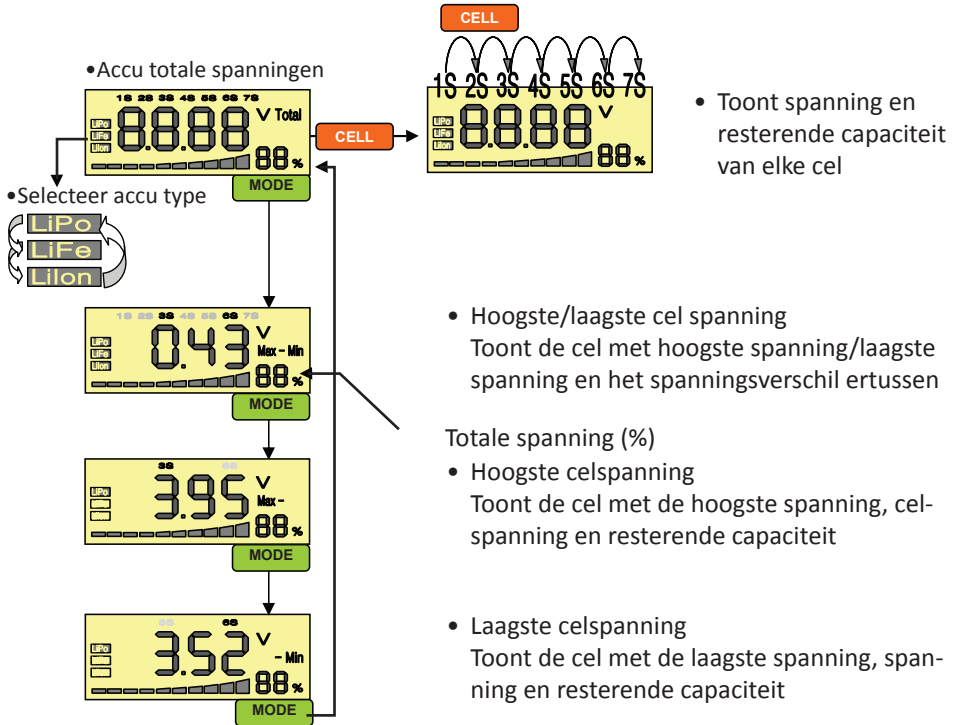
CELL

1S 2S 3S 4S 5S 6S 7S

•Accu totale spanningen

1S 2S 3S 4S 5S 6S 7S

LiPo
LiFe
LiIon

8.8.88 V Total

88 %

MODE

CELL

LiPo
LiFe
LiIon

8.8.88 V

88 %

• Toont spanning en resterende capaciteit van elke cel

•Selecteer accu type

LiPo
LiFe
LiIon

1S 2S 3S 4S 5S 6S 7S

LiPo
LiFe
LiIon

0.43 V Max - Min

88 %

MODE

• Hoogste/laagste cel spanning
Toont de cel met hoogste spanning/laagste spanning en het spanningsverschil ertussen

Totale spanning (%)

3S 6S

LiPo

3.95 V Max -

88 %

MODE

• Hoogste celspanning
Toont de cel met de hoogste spanning, celspanning en resterende capaciteit

3S 6S

3.52 V - Min

88 %

MODE

• Laagste celspanning
Toont de cel met de laagste spanning, spanning en resterende capaciteit